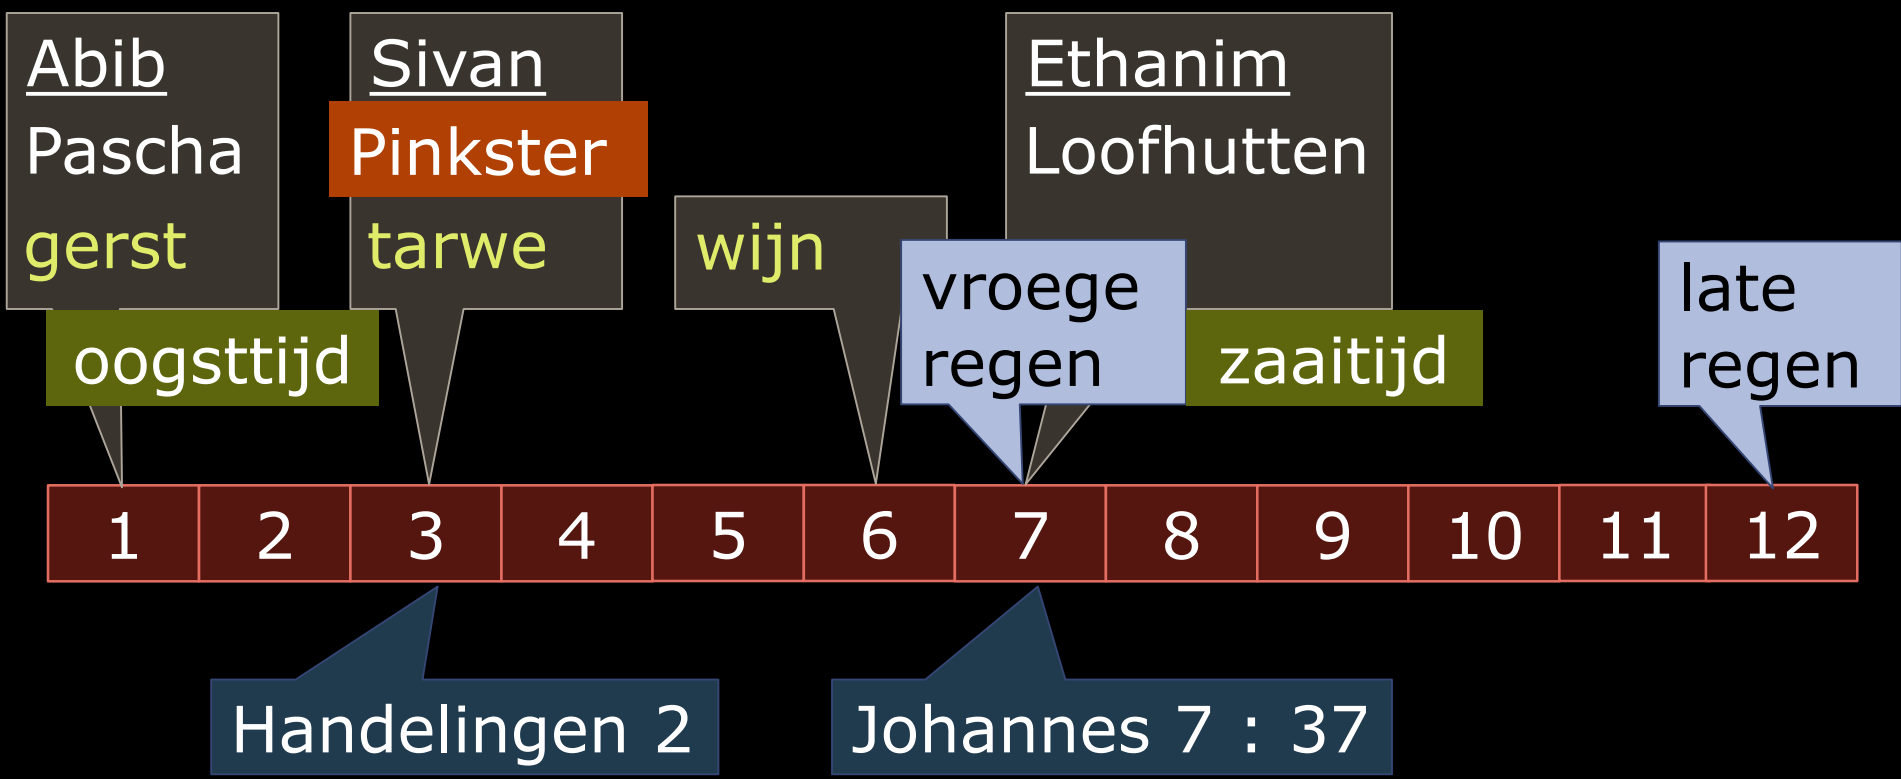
Abib
Pascha
gerst

Sivan
Pinkster
tarwe

wijn

Ethanim
Loofhutten

oogsttijd

vroege regen

zaaitijd

late regen

| 1 | 2 | 3 | 4 | 5 | 6 | 7 | 8 | 9 | 10 | 11 | 12 |
|---|---|---|---|---|---|---|---|---|---|---|---|

Handelingen 2

Johannes 7 : 37